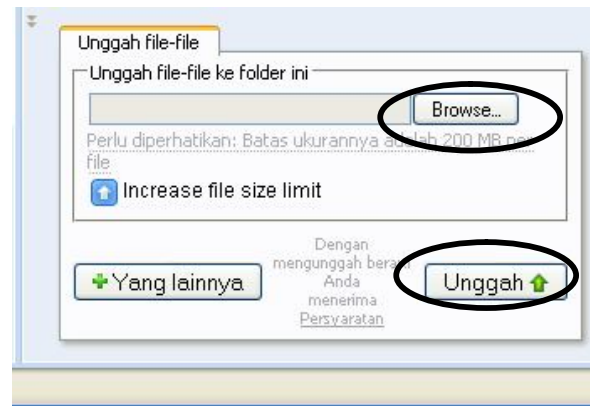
Unggah file-file

Unggah file-file ke folder ini

Browse...

Perlu diperhatikan: Batas ukurannya adalah 200 MB per file

Increase file size limit

Yang lainnya

Dengan mengunggah berarti Anda menerima Persyaratan

Unggah